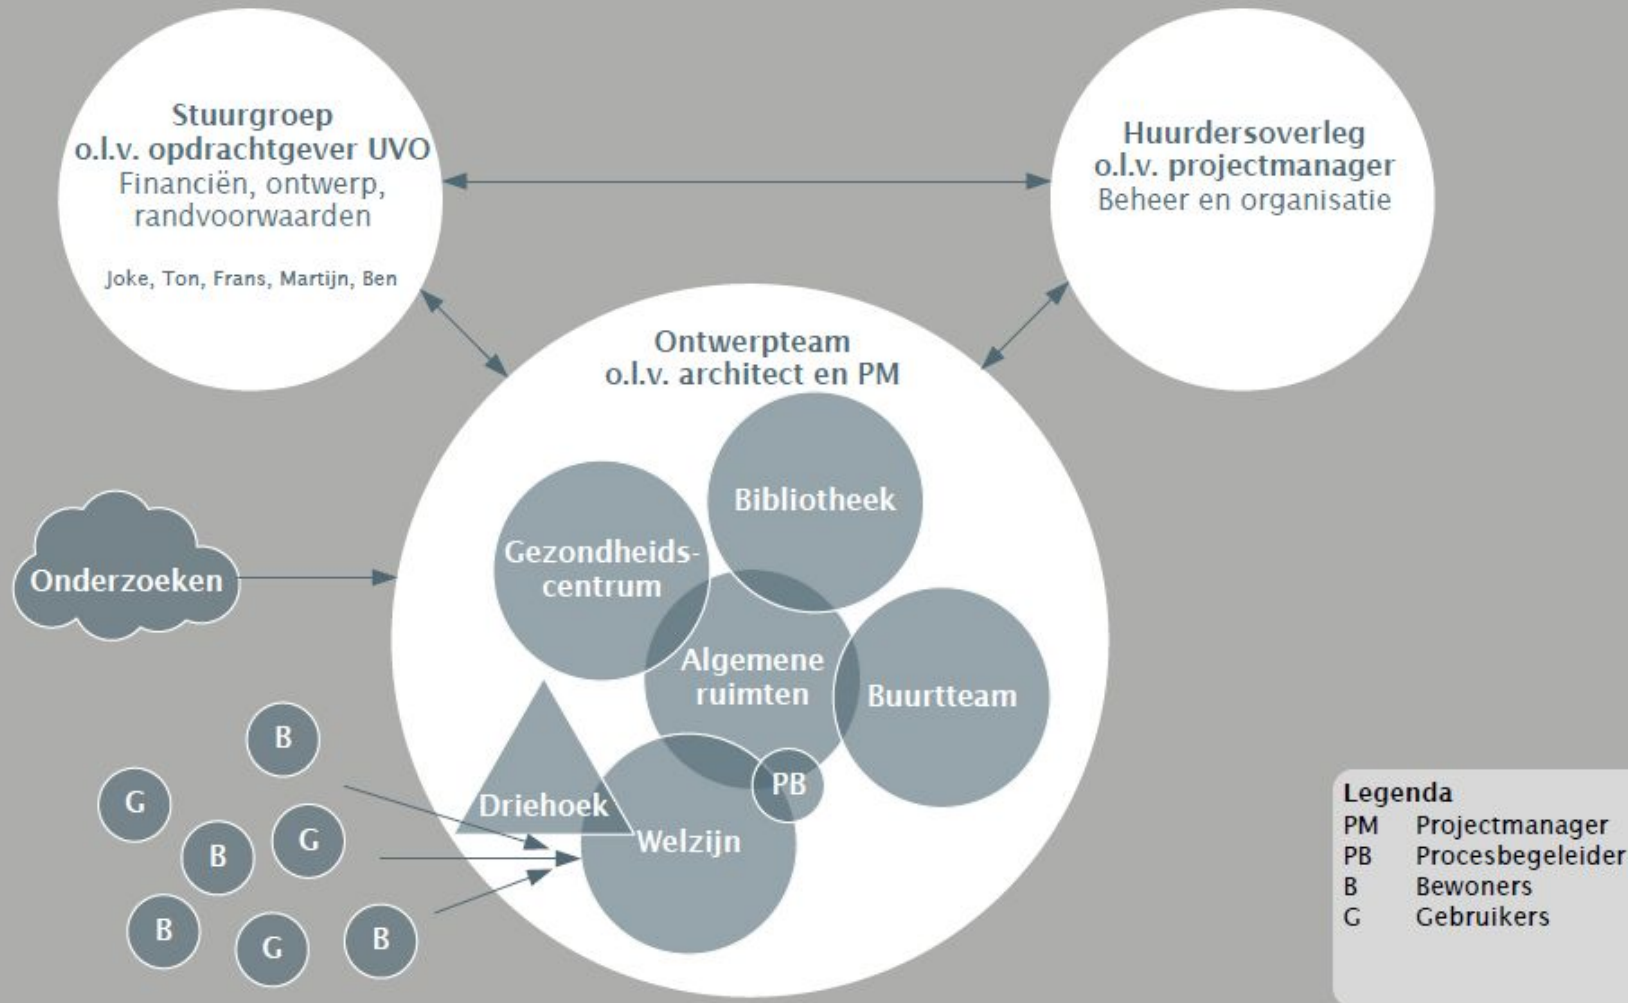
Stuurgroep
o.l.v. opdrachtgever UVO
Financiën, ontwerp, randvoorwaarden

Joke, Ton, Frans, Martijn, Ben

Huurdersoverleg
o.l.v. projectmanager
Beheer en organisatie

Ontwerpteam
o.l.v. architect en PM

Bibliotheek

Gezondheidscentrum

Algemene ruimten

Buurtteam

Driehoek

PB

Welzijn

Onderzoeken

B

G

B

G

B

G

B

Legenda
PM Projectmanager
PB Procesbegeleider
B Bewoners
G Gebruikers